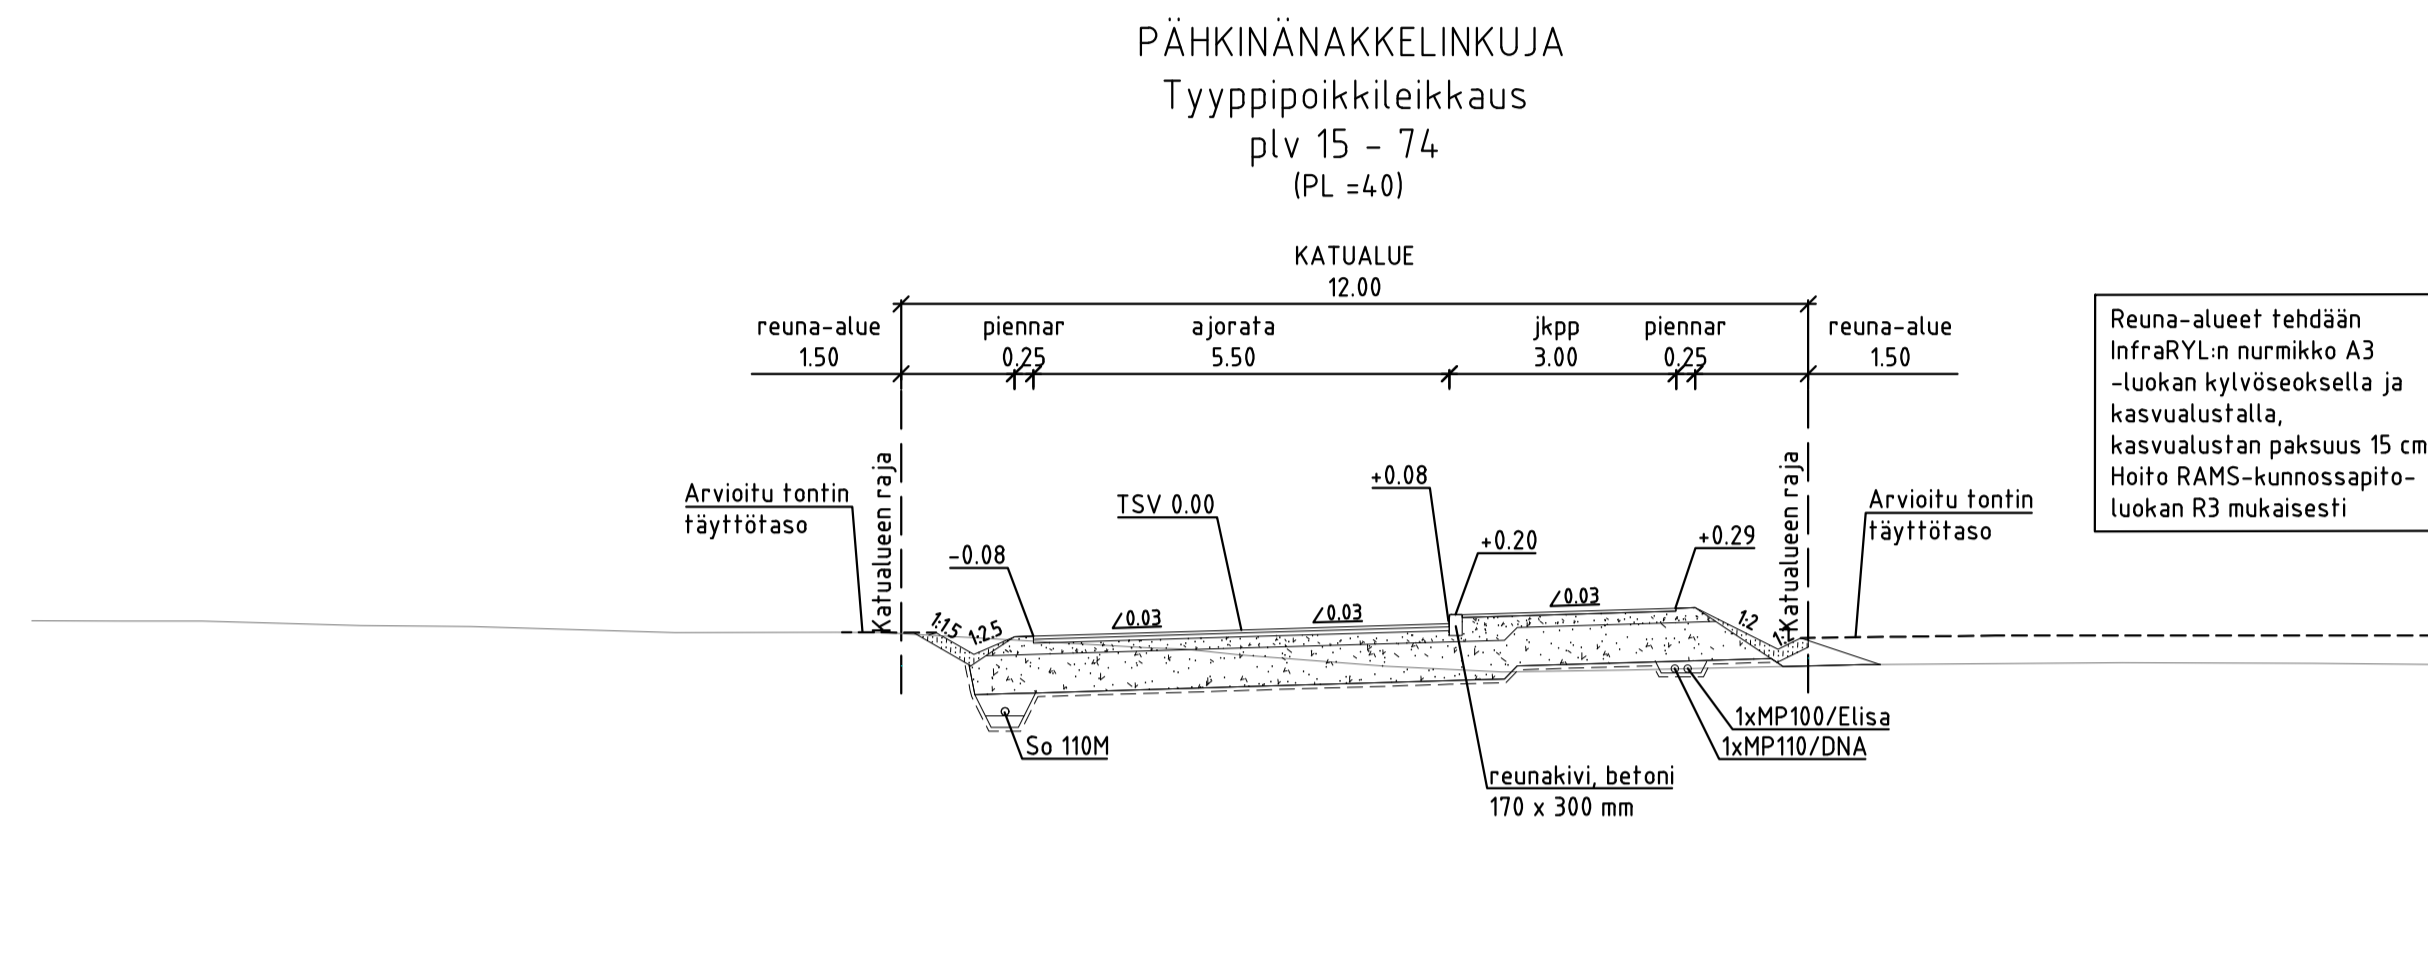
PÄHKINÄNAKKELINKUJA
Tyyppipoikkileikkaus
plv 15 - 74
(PL =40)

KATUALUE
12.00

reuna-alue
1.50

piennar
0.25

ajorata
5.50

jkpp
3.00

piennar
0.25

reuna-alue
1.50

Reuna-alueet tehdään InfraRYL:n nurmikko A3 -luokan kylvöseoksella ja kasvualustalla, kasvualustan paksuus 15 cm
Hoito RAMS-kunnossapito-luokan R3 mukaisesti

Arvioitu tontin täyttötaso

Katualueen raja

TSV 0.00

+0.08

+0.20

+0.29

-0.08

Katualueen raja

Arvioitu tontin täyttötaso

1:1.5

1:2.5

0.03

0.03

0.03

1:2

1:1

1xMP100/Elisa

1xMP110/DNA

So 110M

reunakivi, betoni
170 x 300 mm